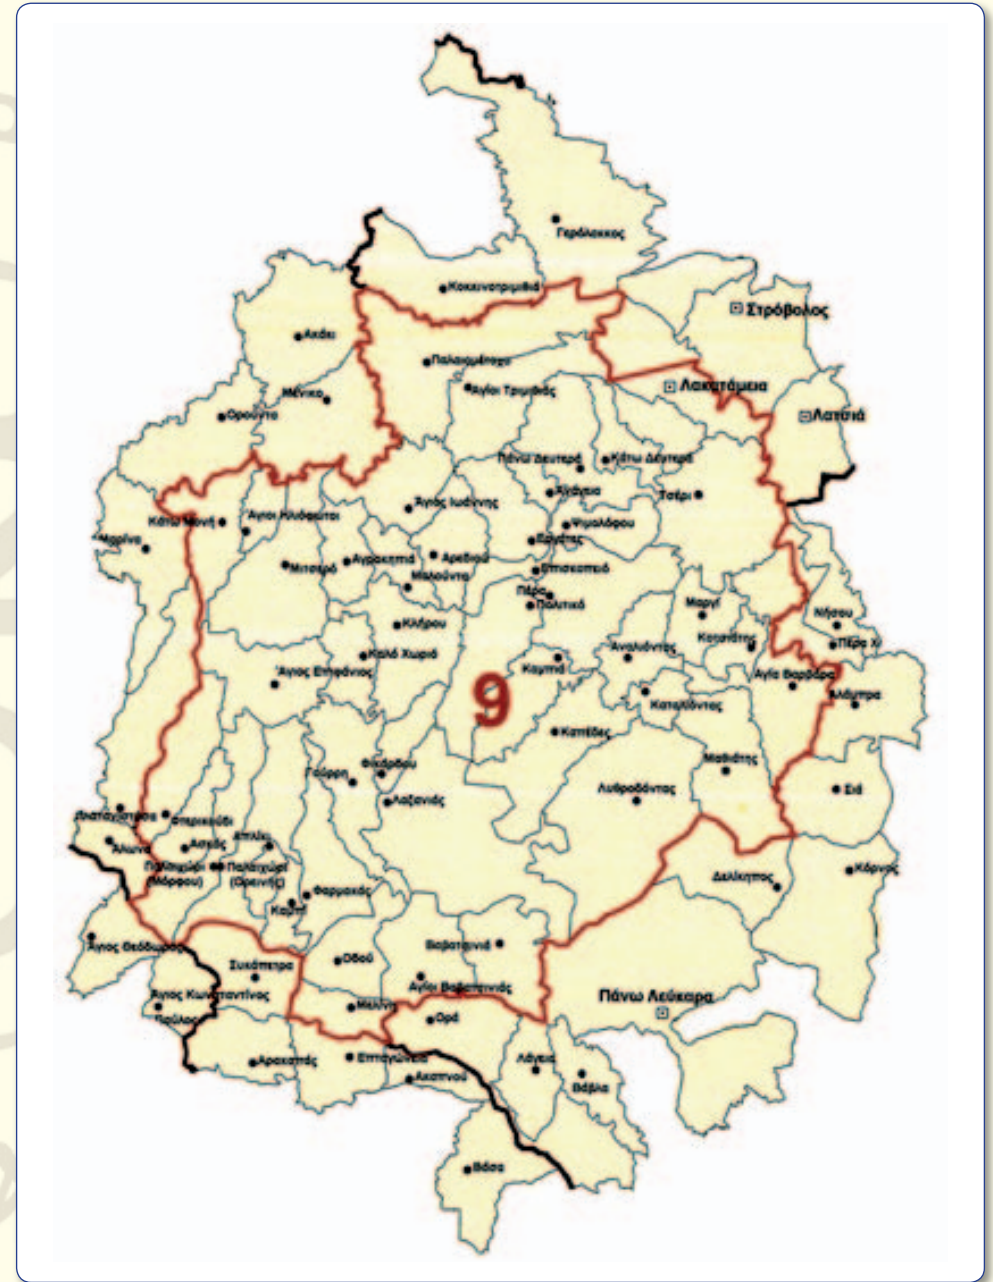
Γερόλακκος

Κοκκινοτριμιθιά

Στρόβολος

Ακάκι

Παλαιομέτοχο

Λακατάμεια

Άγιοι Τριμιθιάς

Μένικο

Λατσιά

Ορούντα

Πάνω Δευτερά

Κάτω Δευτερά

Ψημολόφου

Τσέρι

Άγιος Ιωάννης

Κάτω Μονή

Άγιοι Ηλιόφωτοι

Ψιμολόφου

Μαρώνα

Μιτσερό

Αγροκηπιά

Αρεδιού

Μαλούντα

Επισκοπειό

Πέρα

Πολιτικό

Κλήρου

Μαργί

Νήσου

Καλό Χωριό

Κοτσιάτης

Πέρα Χωριό

Άγιος Επιφάνιος

Καμπιά

Αναλυόντας

Αγία Βαρβάρα

9

Αλάμπρα

Καταλιόντας

Κατάδες

Γούρρη

Φικάρδου

Μαθιάτης

Λαζανιάς

Λυθροδόντας

Ξυλιατος

Σπήλια

Ασκάς

Λιβάδια

Άλωνα

Πολύστυπος

Πλατανιστάσα

Παλαιχώρι (Μόρφου)

Παλαιχώρι (Ορεινής)

Φαρμακάς

Δελίκηπος

Κόρνος

Καμπί

Άγιος Θεόδωρος

Συκόπετρα

Οδού

Βαβατσινιά

Πάνω Λεύκαρα

Άγιος Κωνσταντίνος

Άγιοι Βαβατσινιάς

Μελίνη

Πραστειό

Ορά

Αρακαπάς

Επταγώνεια

Λάγεια

Ακαπνού

Βάβλα

Βάσα